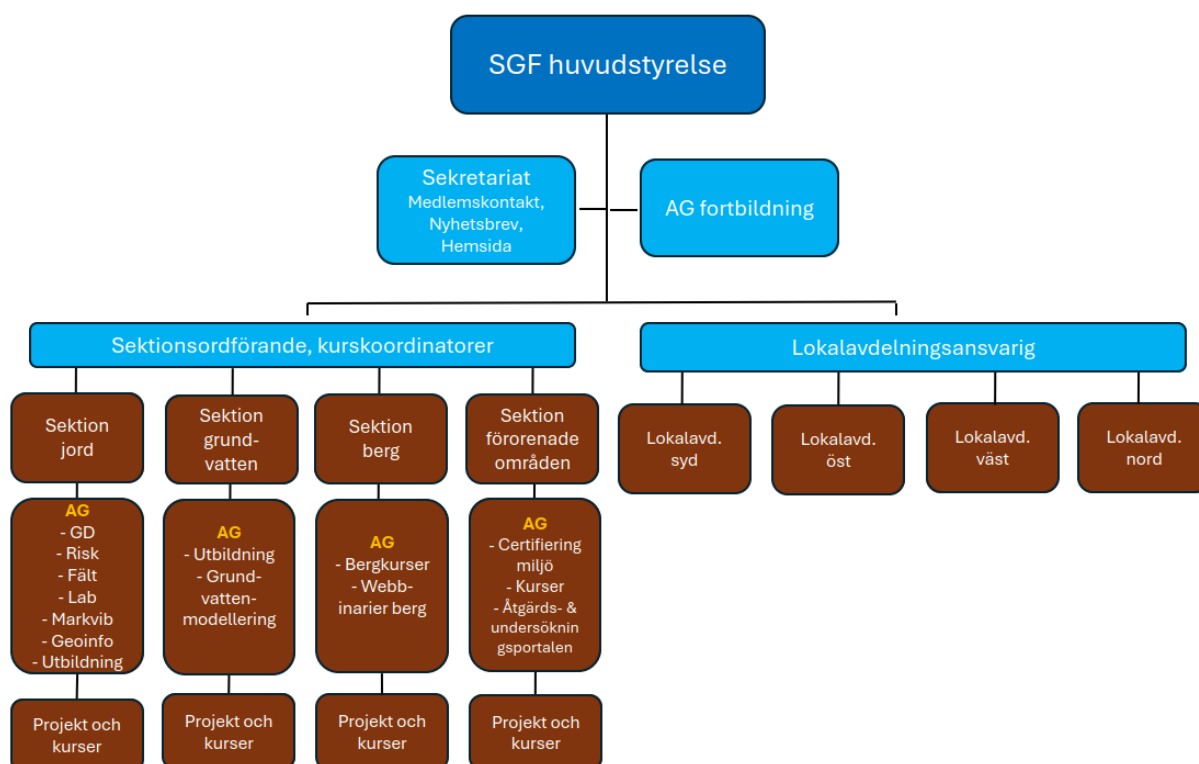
SGF huvudstyrelse

Sekretariat
Medlemskontakt,
Nyhetsbrev,
Hemsida

AG fortbildning

Sektionsordförande, kurskoordinatorer

Lokalavdelningsansvarig

Sektion
jord

AG
- GD
- Risk
- Fält
- Lab
- Markvib
- Geoinfo
- Utbildning

Projekt och kurser

Sektion
grund-
vatten

AG
- Utbildning
- Grund-
vatten-
modellering

Projekt och kurser

Sektion
berg

AG
- Bergkurser
- Webb-
inarier berg

Projekt och kurser

Sektion
förorenade
områden

AG
- Certifiering
miljö
- Kurser
- Åtgärds- &
undersökningsportalen

Projekt och kurser

Lokalavd.
syd

Lokalavd.
öst

Lokalavd.
väst

Lokalavd.
nord